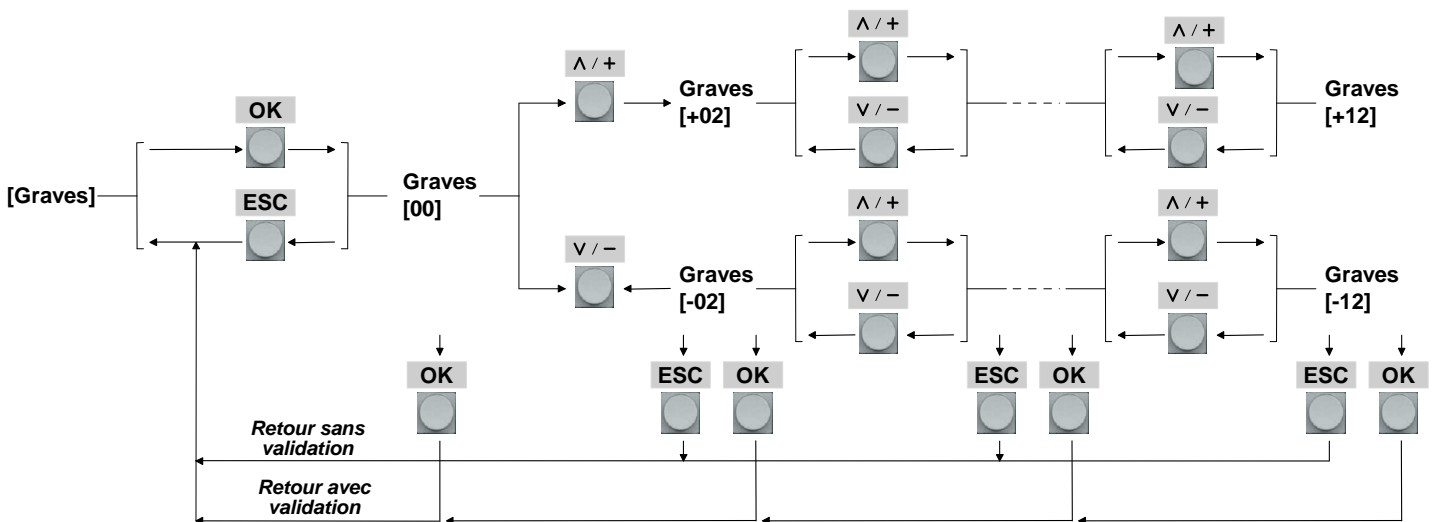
[Graves]

OK

ESC

Graves [00]

∧ / +

∨ / −

Graves [+02]

Graves [-02]

∧ / +

∨ / −

∧ / +

∨ / −

∧ / +

∨ / −

∧ / +

∨ / −

Graves [+12]

Graves [-12]

OK

ESC

OK

ESC

OK

ESC

OK

*Retour sans validation*

*Retour avec validation*